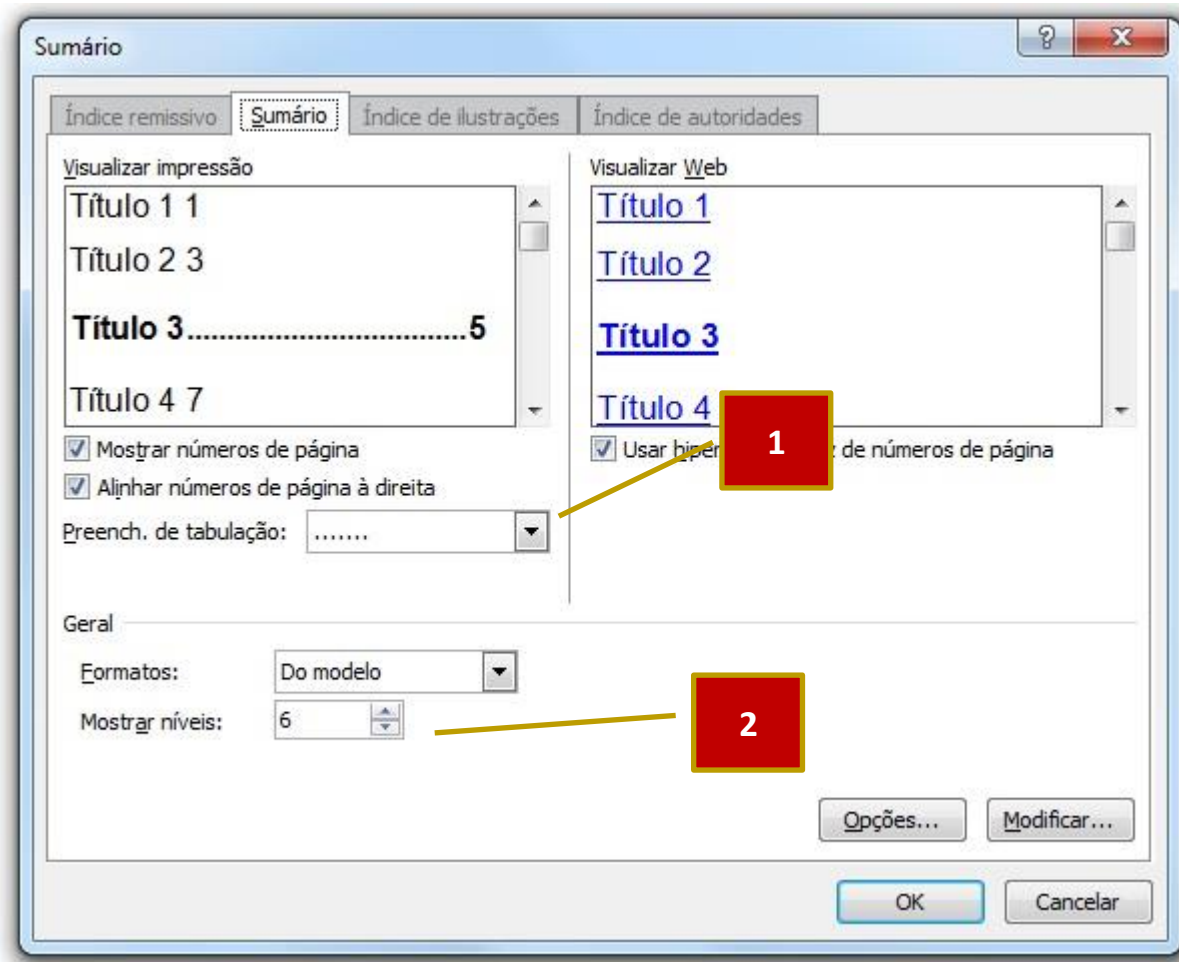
Sumário

?

x

Índice remissivo

Sumário

Índice de ilustrações

Índice de autoridades

Visualizar impressão

Título 1 1

Título 2 3

Título 3.................................5

Título 4 7

Mostrar números de página

Alinhar números de página à direita

Preench. de tabulação: .......

Visualizar Web

Título 1

Título 2

Título 3

Título 4

Usar hiper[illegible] de números de página

1

Geral

Formatos: Do modelo

Mostrar níveis: 6

2

Opções...

Modificar...

OK

Cancelar